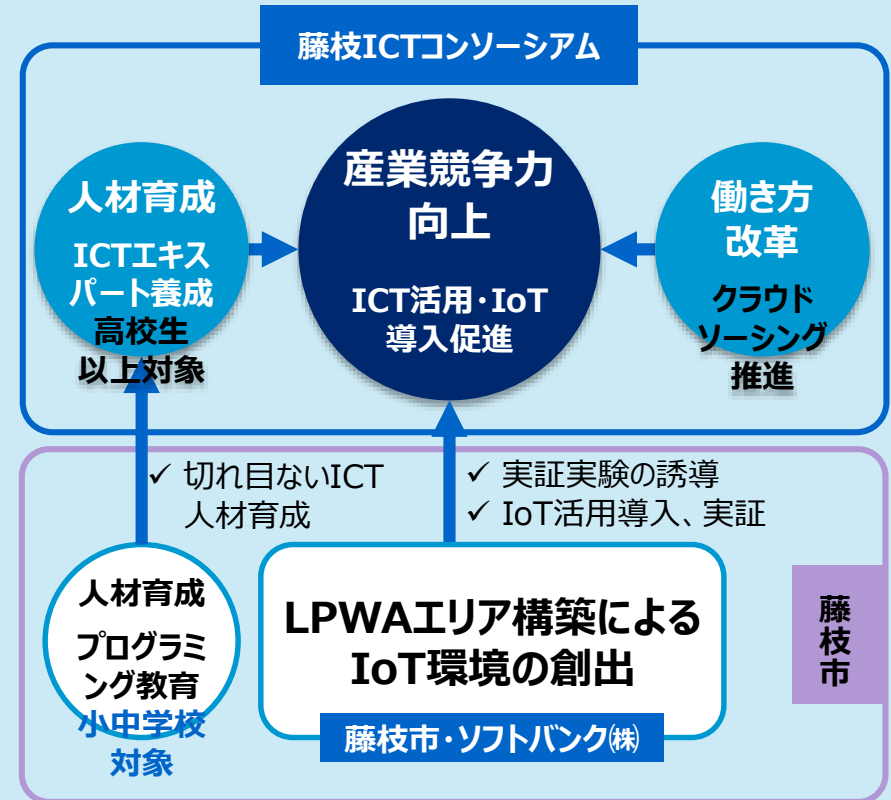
藤枝ICTコンソーシアム

人材育成

ICTエキスパート養成

高校生以上対象

産業競争力向上

ICT活用・IoT導入促進

働き方改革

クラウドソーシング推進

✓ 切れ目ないICT人材育成

✓ 実証実験の誘導
✓ IoT活用導入、実証

人材育成

プログラミング教育

小中学校対象

LPWAエリア構築によるIoT環境の創出

藤枝市・ソフトバンク㈱

藤枝市